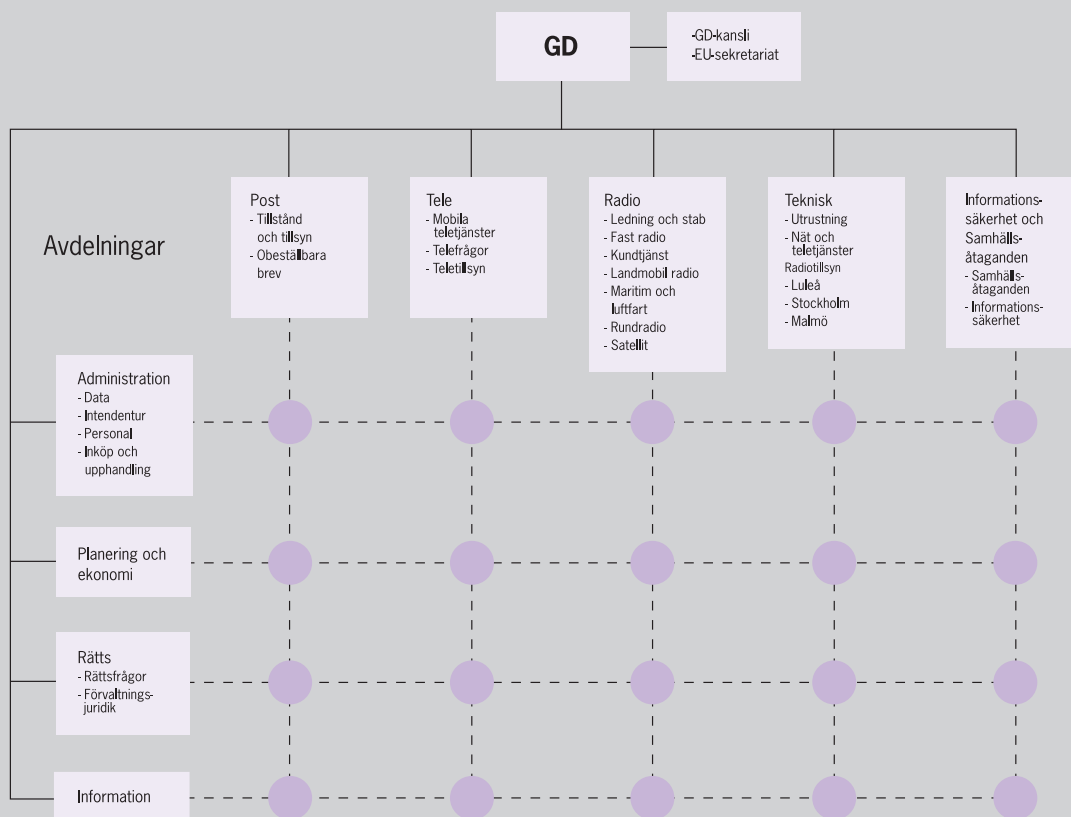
GD

-GD-kansli
-EU-sekretariat

Avdelningar

Post
- Tillstånd och tillsyn
- Obeställbara brev

Tele
- Mobila teletjänster
- Telefrågor
- Teletillsyn

Radio
- Ledning och stab
- Fast radio
- Kundtjänst
- Landmobil radio
- Maritim och luftfart
- Rundradio
- Satellit

Teknisk
- Utrustning
- Nät och teletjänster
Radiotillsyn
- Luleå
- Stockholm
- Malmö

Informationssäkerhet och Samhällsåtaganden
- Samhällsåtaganden
- Informationssäkerhet

Administration
- Data
- Intendentur
- Personal
- Inköp och upphandling

Planering och ekonomi

Rätts
- Rättsfrågor
- Förvaltningsjuridik

Information